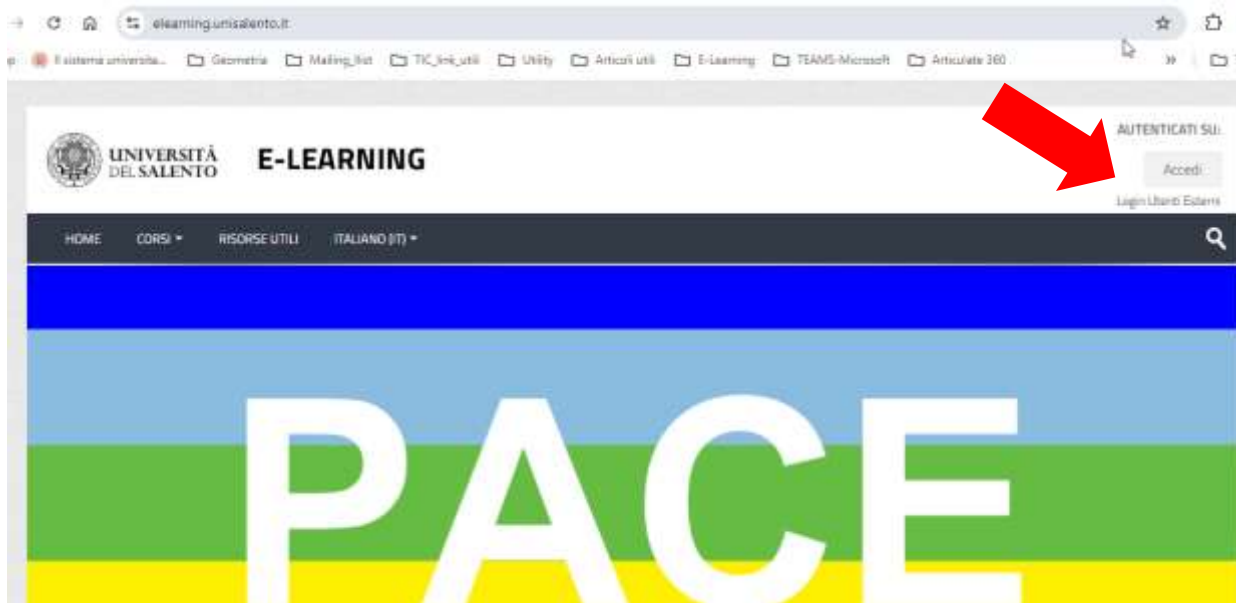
elearning.unisalento.it

Il sistema universita... Geometria Mailing_list TIC_link_utili Utility Articoli utili E-Learning TEAMS-Microsoft Articulate 360 »

UNIVERSITÀ DEL SALENTO E-LEARNING

AUTENTICATI SU:

Accedi

Login Utenti Esterni

HOME CORSI RISORSE UTILI ITALIANO (IT)

PACE